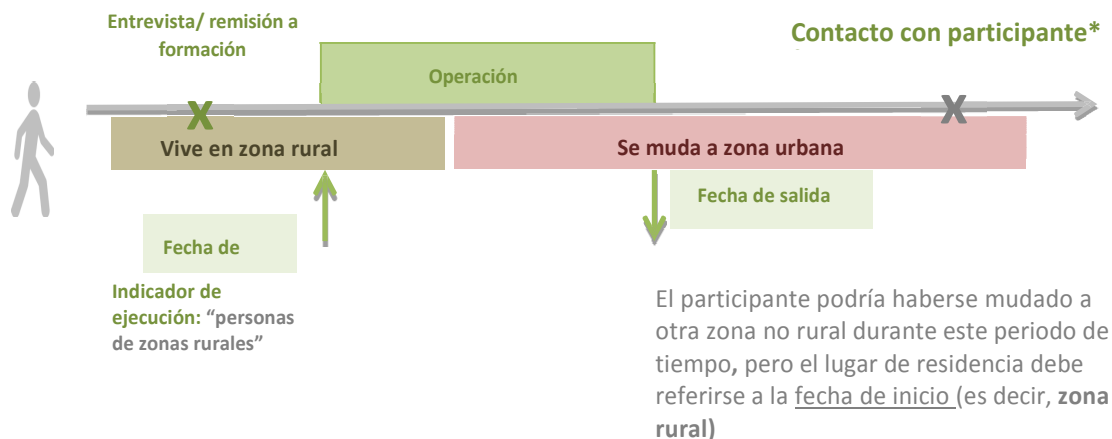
Entrevista/ remisión a formación

Contacto con participante*

Operación

X

X

Vive en zona rural

Se muda a zona urbana

Fecha de salida

Fecha de

Indicador de ejecución: "personas de zonas rurales"

El participante podría haberse mudado a otra zona no rural durante este periodo de tiempo, pero el lugar de residencia debe referirse a la fecha de inicio (es decir, zona rural)